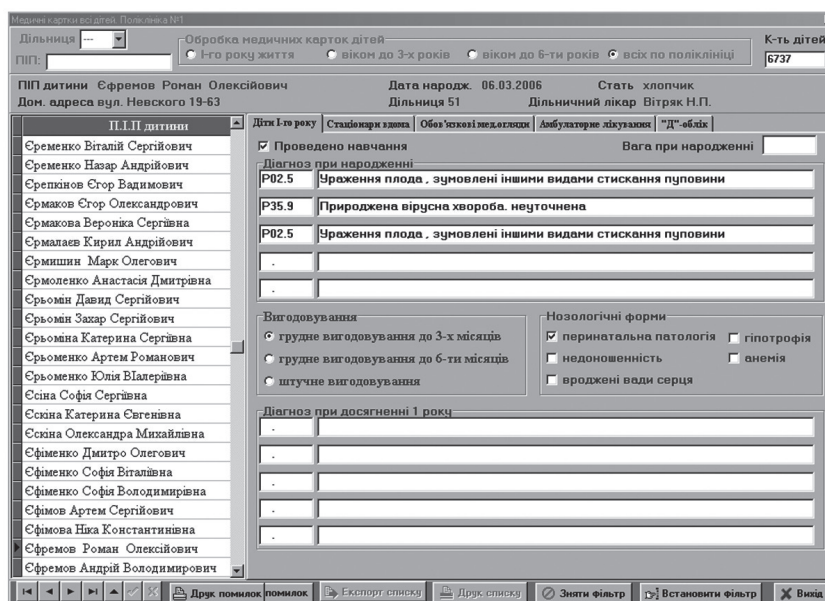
Медичні картки всіх дітей. Поліклініка №1

Дільниця ---
ПІП:

Обробка медичних карток дітей
І-го року життя
віком до 3-х років
віком до 6-ти років
всіх по поліклініці

К-ть дітей
6737

ПІП дитини Єфремов Роман Олексійович
Дата народж. 06.03.2006
Стать хлопчик
Дом. адреса вул. Невского 19-63
Дільниця 51
Дільничний лікар Вітряк Н.П.

| П.І.П дитини |
|---|
| Єременко Віталій Сергійович |
| Єременко Назар Андрійович |
| Єрепкінов Єгор Вадимович |
| Єрмаков Єгор Олександрович |
| Єрмакова Вероніка Сергіївна |
| Єрмалаєв Кирил Андрійович |
| Єрмишин Марк Олегович |
| Єрмоленко Анастасія Дмитрівна |
| Єрьомін Давид Сергійович |
| Єрьомін Захар Сергійович |
| Єрьоміна Катерина Сергіївна |
| Єрьоменко Артем Романович |
| Єрьоменко Юлія ВІалеріївна |
| Єсіна Софія Сергіївна |
| Єскіна Катерина Євгеніївна |
| Єскіна Олександра Михайлівна |
| Єфіменко Дмитро Олегович |
| Єфіменко Софія Віталіївна |
| Єфіменко Софія Володимирівна |
| Єфімов Артем Сергійович |
| Єфімова Ніка Константинівна |
| Єфремов Роман Олексійович |
| Єфремов Андрій Володимирович |

Діти І-го року | Стаціонари вдома | Обов'язкові медоглядм | Амбулаторне лікування | "Д"-облік

Проведено навчання
Вага при народженні

Діагноз при народженні
P02.5 Ураження плода, зумовлені іншими видами стискання пуповини
P35.9 Природжена вірусна хвороба. неуточнена
P02.5 Ураження плода, зумовлені іншими видами стискання пуповини
.
.

Вигодовування
грудне вигодовування до 3-х місяців
грудне вигодовування до 6-ти місяців
штучне вигодовування

Нозологічні форми
перинатальна патологія
гіпотрофія
недоношенність
анемія
вроджені вади серця

Діагноз при досягненні 1 року
.
.
.
.
.

Друк помилок помилок
Експорт списку
Друк списку
Зняти фільтр
Встановити фільтр
Вихід